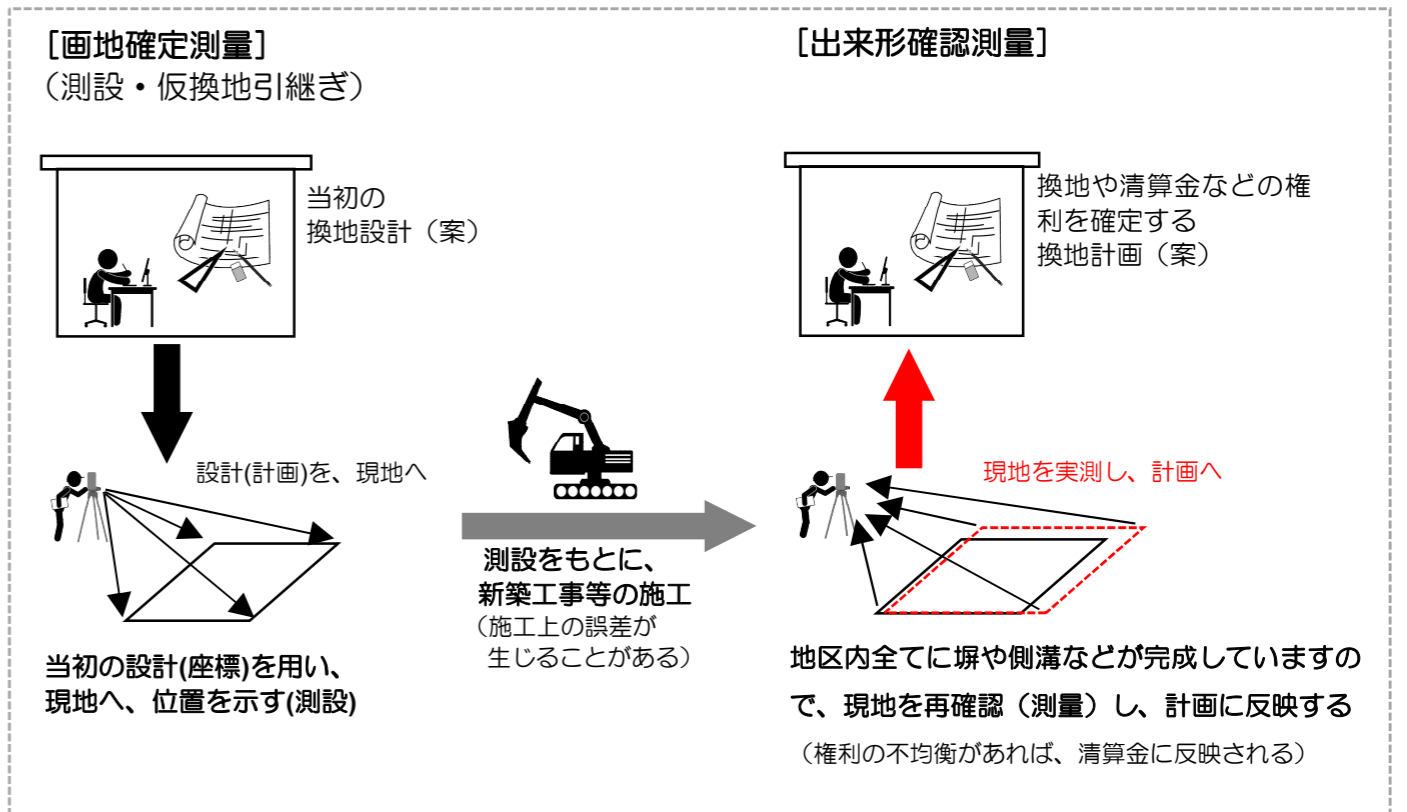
[画地確定測量]
（測設・仮換地引継ぎ）

当初の
換地設計（案）

設計(計画)を、現地へ

当初の設計(座標)を用い、
現地へ、位置を示す(測設)

測設をもとに、
新築工事等の施工
（施工上の誤差が
生じることがある）

[出来形確認測量]

換地や清算金などの権
利を確定する
換地計画（案）

現地を実測し、計画へ

地区内全てに塀や側溝などが完成していますので、現地を再確認（測量）し、計画に反映する
（権利の不均衡があれば、清算金に反映される）